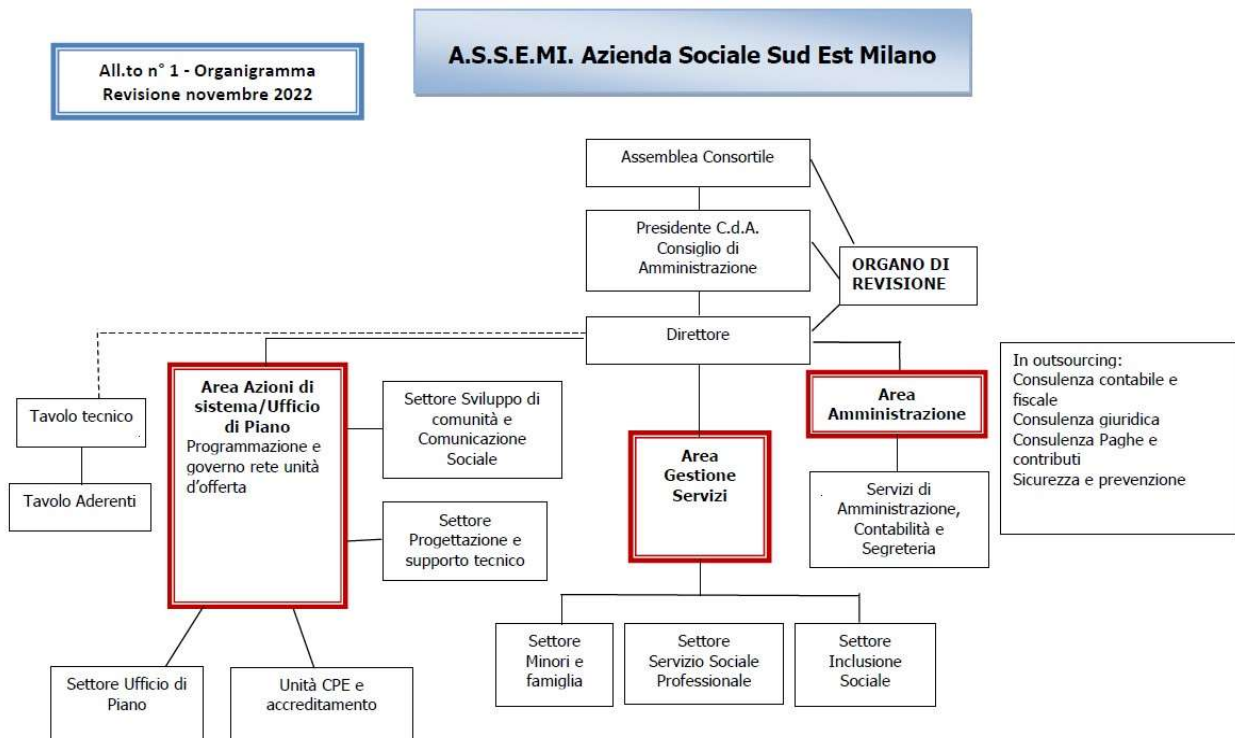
All.to n° 1 - Organigramma
Revisione novembre 2022

A.S.S.E.MI. Azienda Sociale Sud Est Milano

Assemblea Consortile

Presidente C.d.A.
Consiglio di Amministrazione

ORGANO DI REVISIONE

Direttore

Tavolo tecnico

Tavolo Aderenti

Area Azioni di sistema/Ufficio di Piano
Programmazione e governo rete unità d'offerta

Settore Sviluppo di comunità e Comunicazione Sociale

Settore Progettazione e supporto tecnico

Area Gestione Servizi

Area Amministrazione

In outsourcing:
Consulenza contabile e fiscale
Consulenza giuridica
Consulenza Paghe e contributi
Sicurezza e prevenzione

Servizi di Amministrazione, Contabilità e Segreteria

Settore Minori e famiglia

Settore Servizio Sociale Professionale

Settore Inclusione Sociale

Settore Ufficio di Piano

Unità CPE e accreditamento